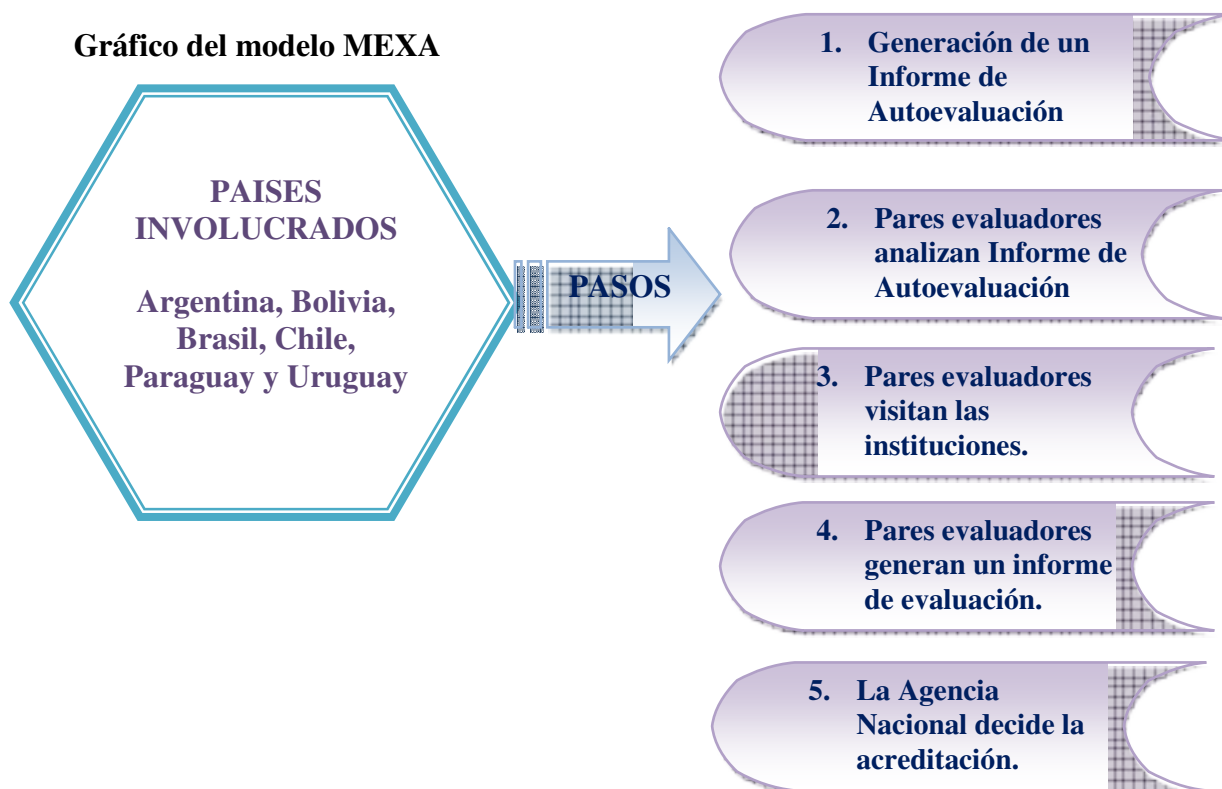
Gráfico del modelo MEXA

PAISES INVOLUCRADOS

Argentina, Bolivia, Brasil, Chile, Paraguay y Uruguay

PASOS

1. Generación de un Informe de Autoevaluación

2. Pares evaluadores analizan Informe de Autoevaluación

3. Pares evaluadores visitan las instituciones.

4. Pares evaluadores generan un informe de evaluación.

5. La Agencia Nacional decide la acreditación.